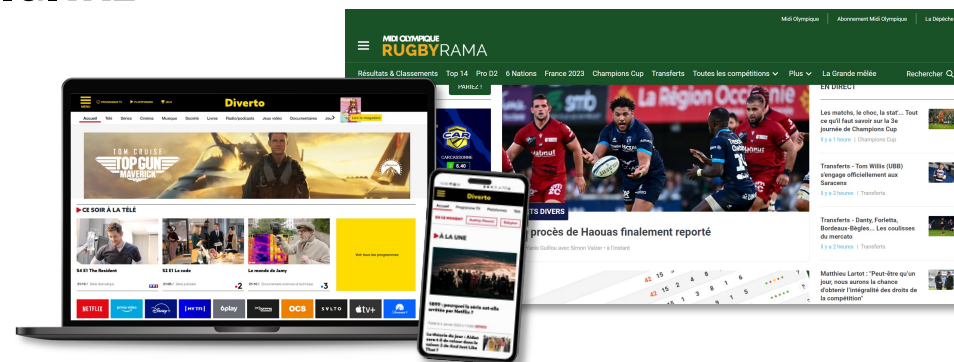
Midi Olympique Abonnement Midi Olympique La Dépêche

MIDI OLYMPIQUE
RUGBYRAMA

Résultats & Classements Top 14 Pro D2 6 Nations France 2023 Champions Cup Transferts Toutes les compétitions Plus La Grande mêlée Rechercher

PARIEZ !

CARCASSONNE
6.40

EN DIRECT

Les matchs, le choc, la stat'... Tout ce qu'il faut savoir sur la 3e journée de Champions Cup
Il y a 1 heure | Champions Cup

Transferts - Tom Willis (UBB) s'engage officiellement aux Saracens
Il y a 2 heures | Transferts

Transferts - Danty, Forletta, Bordeaux-Bègles... Les coulisses du mercato
Il y a 2 heures | Transferts

Matthieu Lartot : "Peut-être qu'un jour, nous aurons la chance d'obtenir l'intégralité des droits de la compétition"

FAITS DIVERS
procès de Haouas finalement reporté

Diverto
Accueil Télé Séries Cinéma Musique Société Livres Radio/podcasts Jeux vidéo Documentaires

TOM CRUISE
TOP GUN
MAVERICK

CE SOIR À LA TÉLÉ
S4 E1 The Resident
S2 E1 Le code
Le monde de Jamy
Voir tous les programmes

NETFLIX OCS SALTO 6play

Diverto
Accueil
À LA UNE